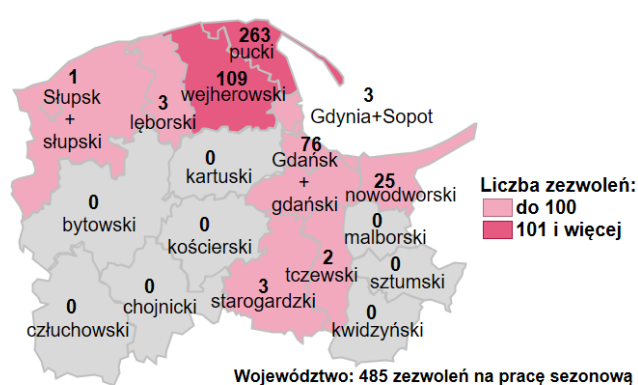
263
pucki

109
wejherowski

1
Słupsk
+
słupski

3
lęborski

3
Gdynia+Sopot

76
Gdańsk
+
gdański

25
nowodworski

0
kartuski

0
bytowski

0
kościerski

0
malborski

2
tczewski

0
sztumski

3
starogardzki

0
chojnicki

0
człuchowski

0
kwidzyński

Liczba zezwoleń:
do 100
101 i więcej

Województwo: 485 zezwoleń na pracę sezonową